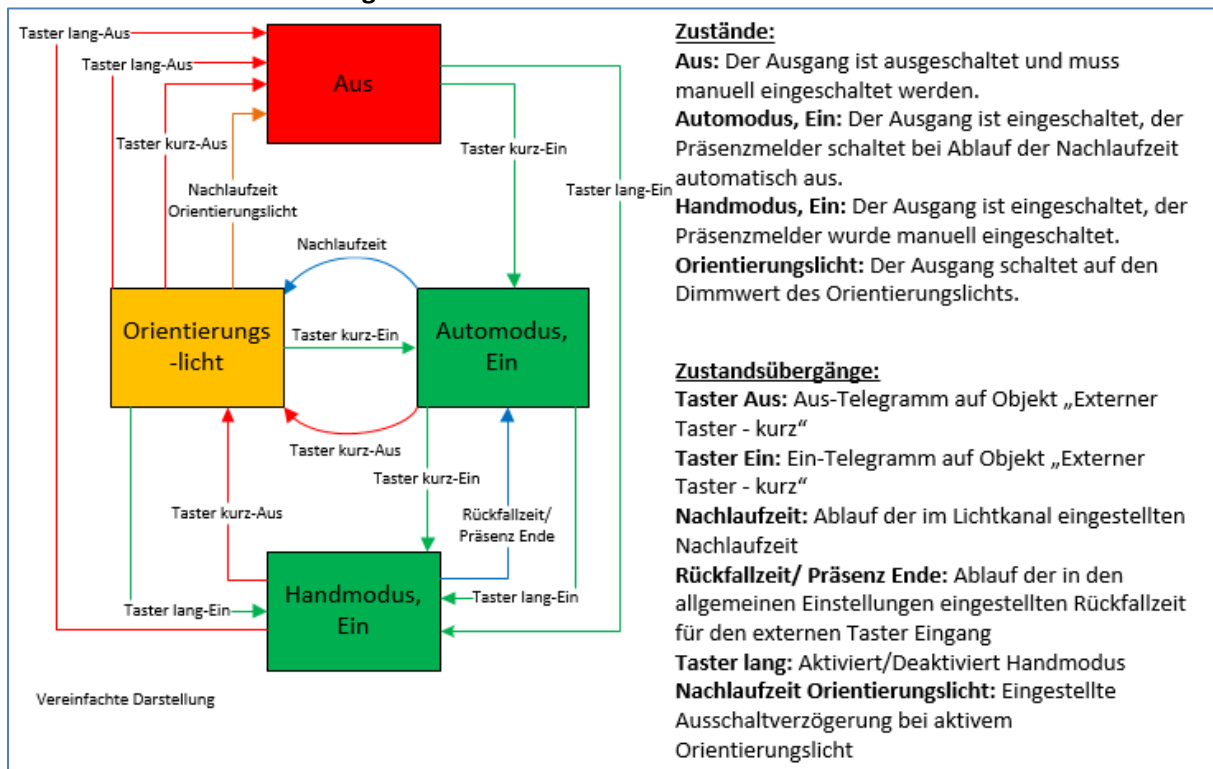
Taster lang-Aus
Taster lang-Aus
Aus
Taster kurz-Aus
Nachlaufzeit Orientierungslicht
Taster kurz-Ein
Taster lang-Ein
Nachlaufzeit
Orientierungs -licht
Taster kurz-Ein
Automodus, Ein
Taster kurz-Aus
Taster kurz-Ein
Taster kurz-Aus
Rückfallzeit/ Präsenz Ende
Taster lang-Ein
Handmodus, Ein
Taster lang-Ein
Vereinfachte Darstellung

Zustände:
Aus: Der Ausgang ist ausgeschaltet und muss manuell eingeschaltet werden.
Automodus, Ein: Der Ausgang ist eingeschaltet, der Präsenzmelder schaltet bei Ablauf der Nachlaufzeit automatisch aus.
Handmodus, Ein: Der Ausgang ist eingeschaltet, der Präsenzmelder wurde manuell eingeschaltet.
Orientierungslicht: Der Ausgang schaltet auf den Dimmwert des Orientierungslichts.

Zustandsübergänge:
Taster Aus: Aus-Telegramm auf Objekt „Externer Taster - kurz“
Taster Ein: Ein-Telegramm auf Objekt „Externer Taster - kurz“
Nachlaufzeit: Ablauf der im Lichtkanal eingestellten Nachlaufzeit
Rückfallzeit/ Präsenz Ende: Ablauf der in den allgemeinen Einstellungen eingestellten Rückfallzeit für den externen Taster Eingang
Taster lang: Aktiviert/Deaktiviert Handmodus
Nachlaufzeit Orientierungslicht: Eingestellte Ausschaltverzögerung bei aktivem Orientierungslicht